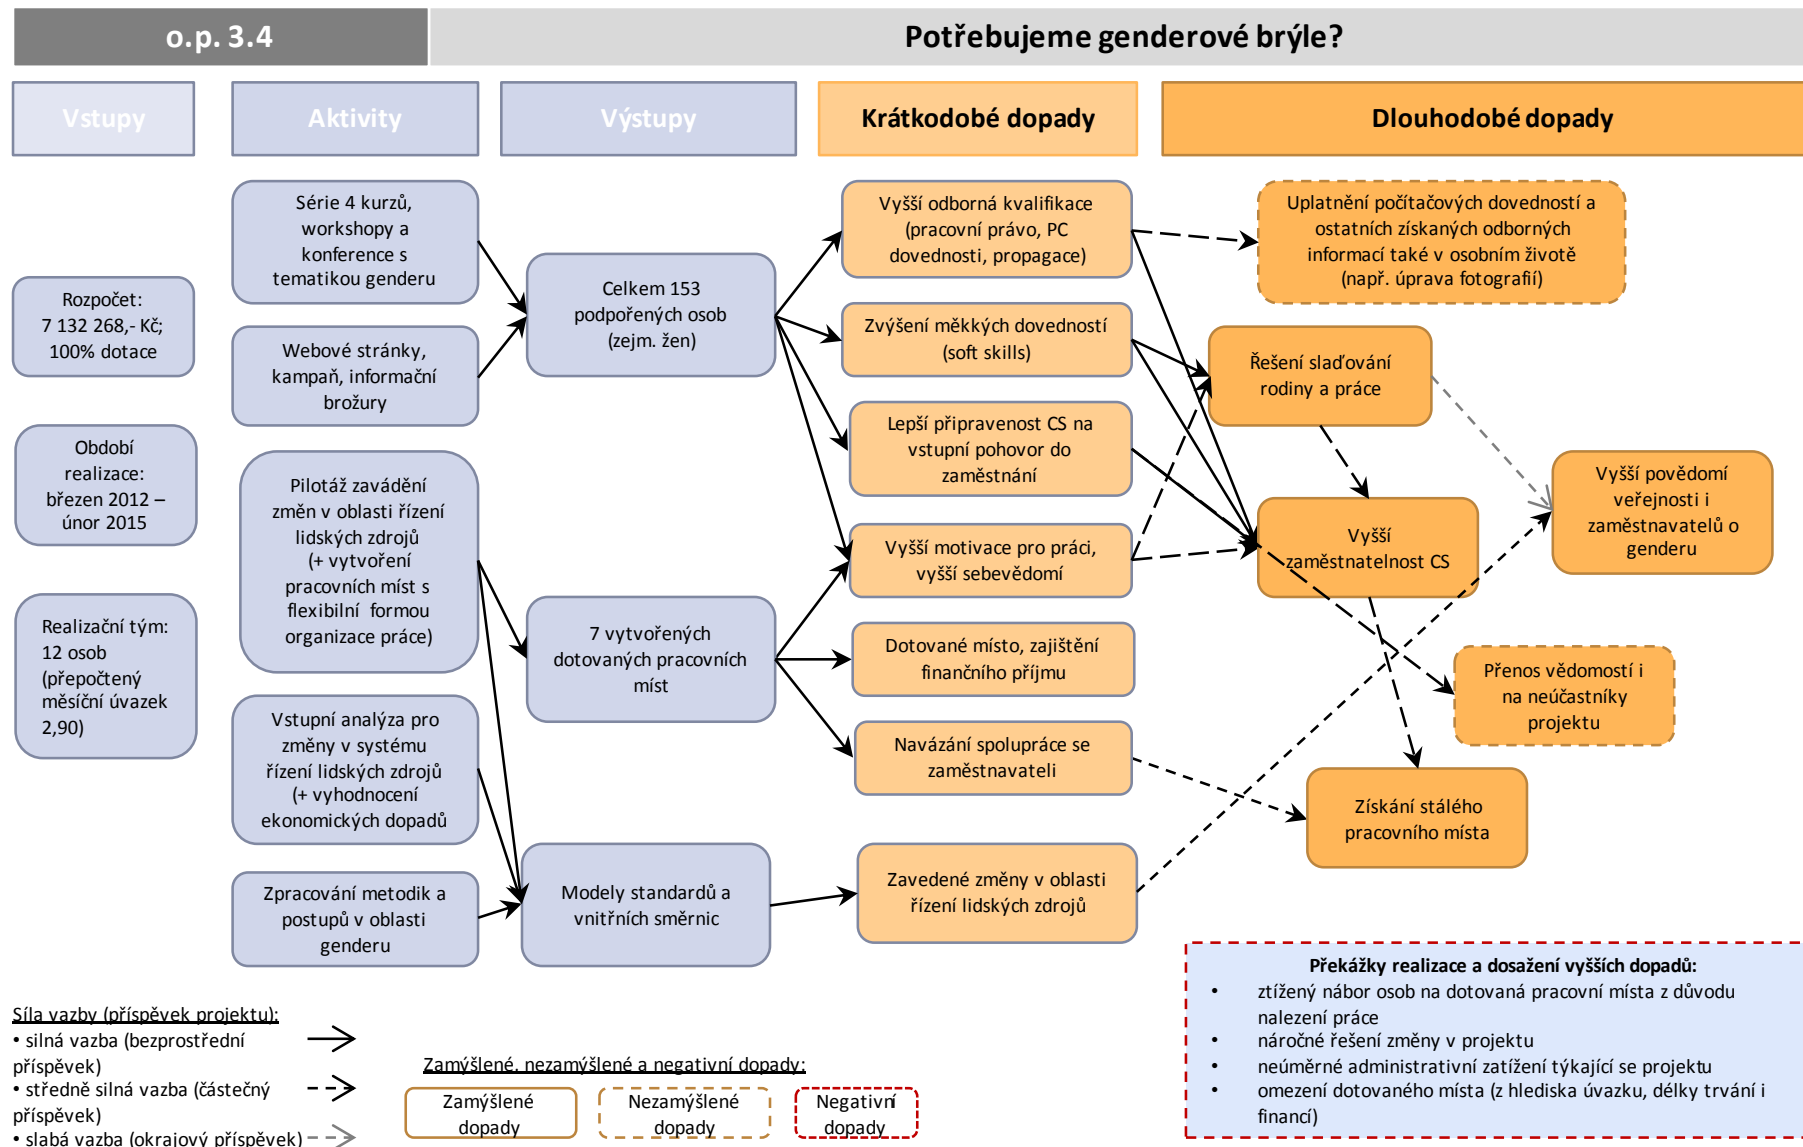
o.p. 3.4

Potřebujeme genderové brýle?

Vstupy

Aktivity

Výstupy

Krátkodobé dopady

Dlouhodobé dopady

Rozpočet: 7 132 268,- Kč; 100% dotace

Období realizace: březen 2012 – únor 2015

Realizační tým: 12 osob (přepočtený měsíční úvazek 2,90)

Série 4 kurzů, workshopy a konference s tematikou genderu

Webové stránky, kampaň, informační brožury

Pilotáž zavádění změn v oblasti řízení lidských zdrojů (+ vytvoření pracovních míst s flexibilní formou organizace práce)

Vstupní analýza pro změny v systému řízení lidských zdrojů (+ vyhodnocení ekonomických dopadů

Zpracování metodik a postupů v oblasti genderu

Celkem 153 podpořených osob (zejm. žen)

7 vytvořených dotovaných pracovních míst

Modely standardů a vnitřních směrnic

Vyšší odborná kvalifikace (pracovní právo, PC dovednosti, propagace)

Zvýšení měkkých dovedností (soft skills)

Lepší připravenost CS na vstupní pohovor do zaměstnání

Vyšší motivace pro práci, vyšší sebevědomí

Dotované místo, zajištění finančního příjmu

Navázání spolupráce se zaměstnavateli

Zavedené změny v oblasti řízení lidských zdrojů

Uplatnění počítačových dovedností a ostatních získaných odborných informací také v osobním životě (např. úprava fotografií)

Řešení slaďování rodiny a práce

Vyšší zaměstnatelnost CS

Vyšší povědomí veřejnosti i zaměstnavatelů o genderu

Přenos vědomostí i na neúčastníky projektu

Získání stálého pracovního místa

Překážky realizace a dosažení vyšších dopadů:
• ztížený nábor osob na dotovaná pracovní místa z důvodu nalezení práce
• náročné řešení změny v projektu
• neúměrné administrativní zatížení týkající se projektu
• omezení dotovaného místa (z hlediska úvazku, délky trvání i financí)

Síla vazby (příspěvek projektu):
• silná vazba (bezprostřední příspěvek)
• středně silná vazba (částečný příspěvek)
• slabá vazba (okrajový příspěvek)

Zamýšlené, nezamýšlené a negativní dopady:

Zamýšlené dopady

Nezamýšlené dopady

Negativní dopady